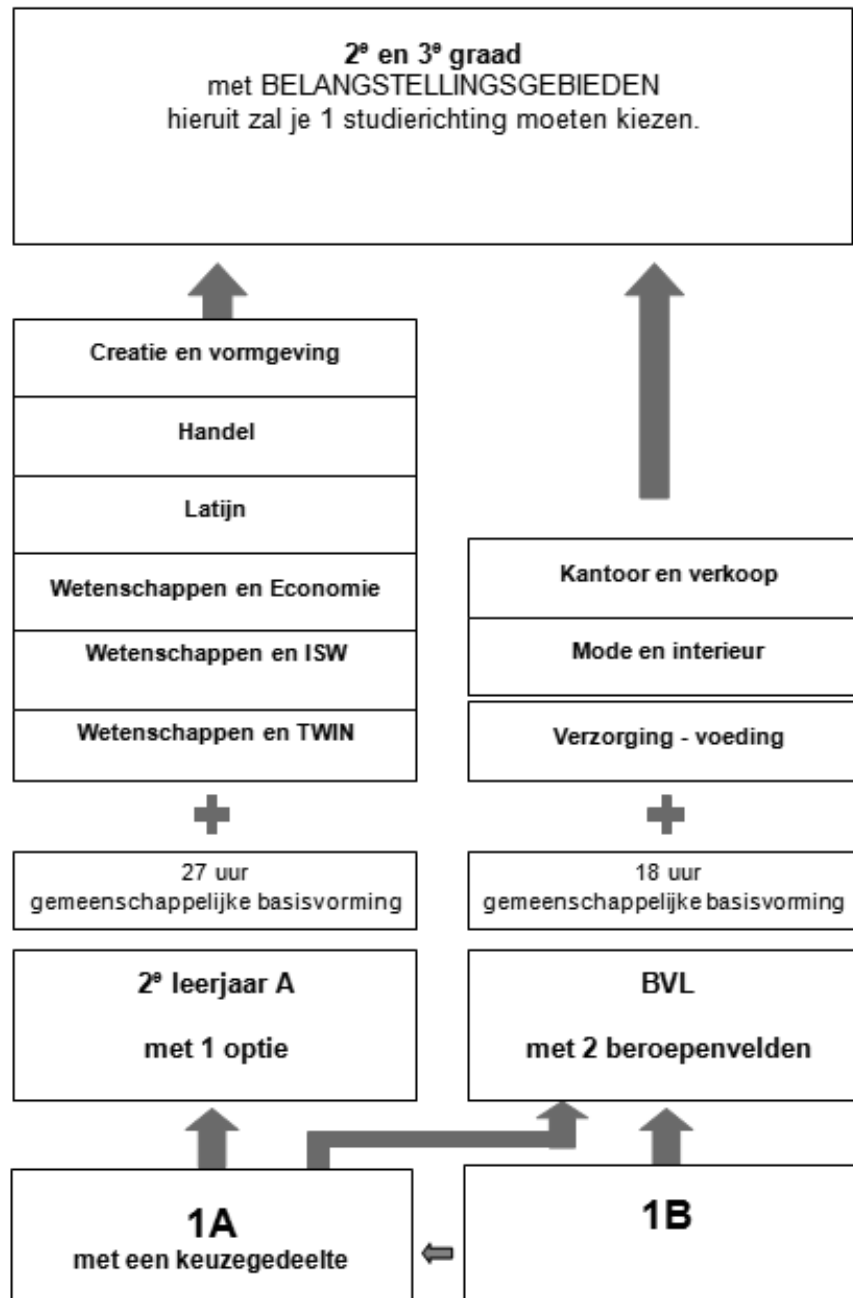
**2$^e$ en 3$^e$ graad**
met BELANGSTELLINGSGEBIEDEN
hieruit zal je 1 studierichting moeten kiezen.

Creatie en vormgeving

Handel

Latijn

Wetenschappen en Economie

Wetenschappen en ISW

Wetenschappen en TWIN

27 uur
gemeenschappelijke basisvorming

2$^e$ leerjaar A

met 1 optie

Kantoor en verkoop

Mode en interieur

Verzorging - voeding

18 uur
gemeenschappelijke basisvorming

BVL

met 2 beroepenvelden

1A
met een keuzegedeelte

1B